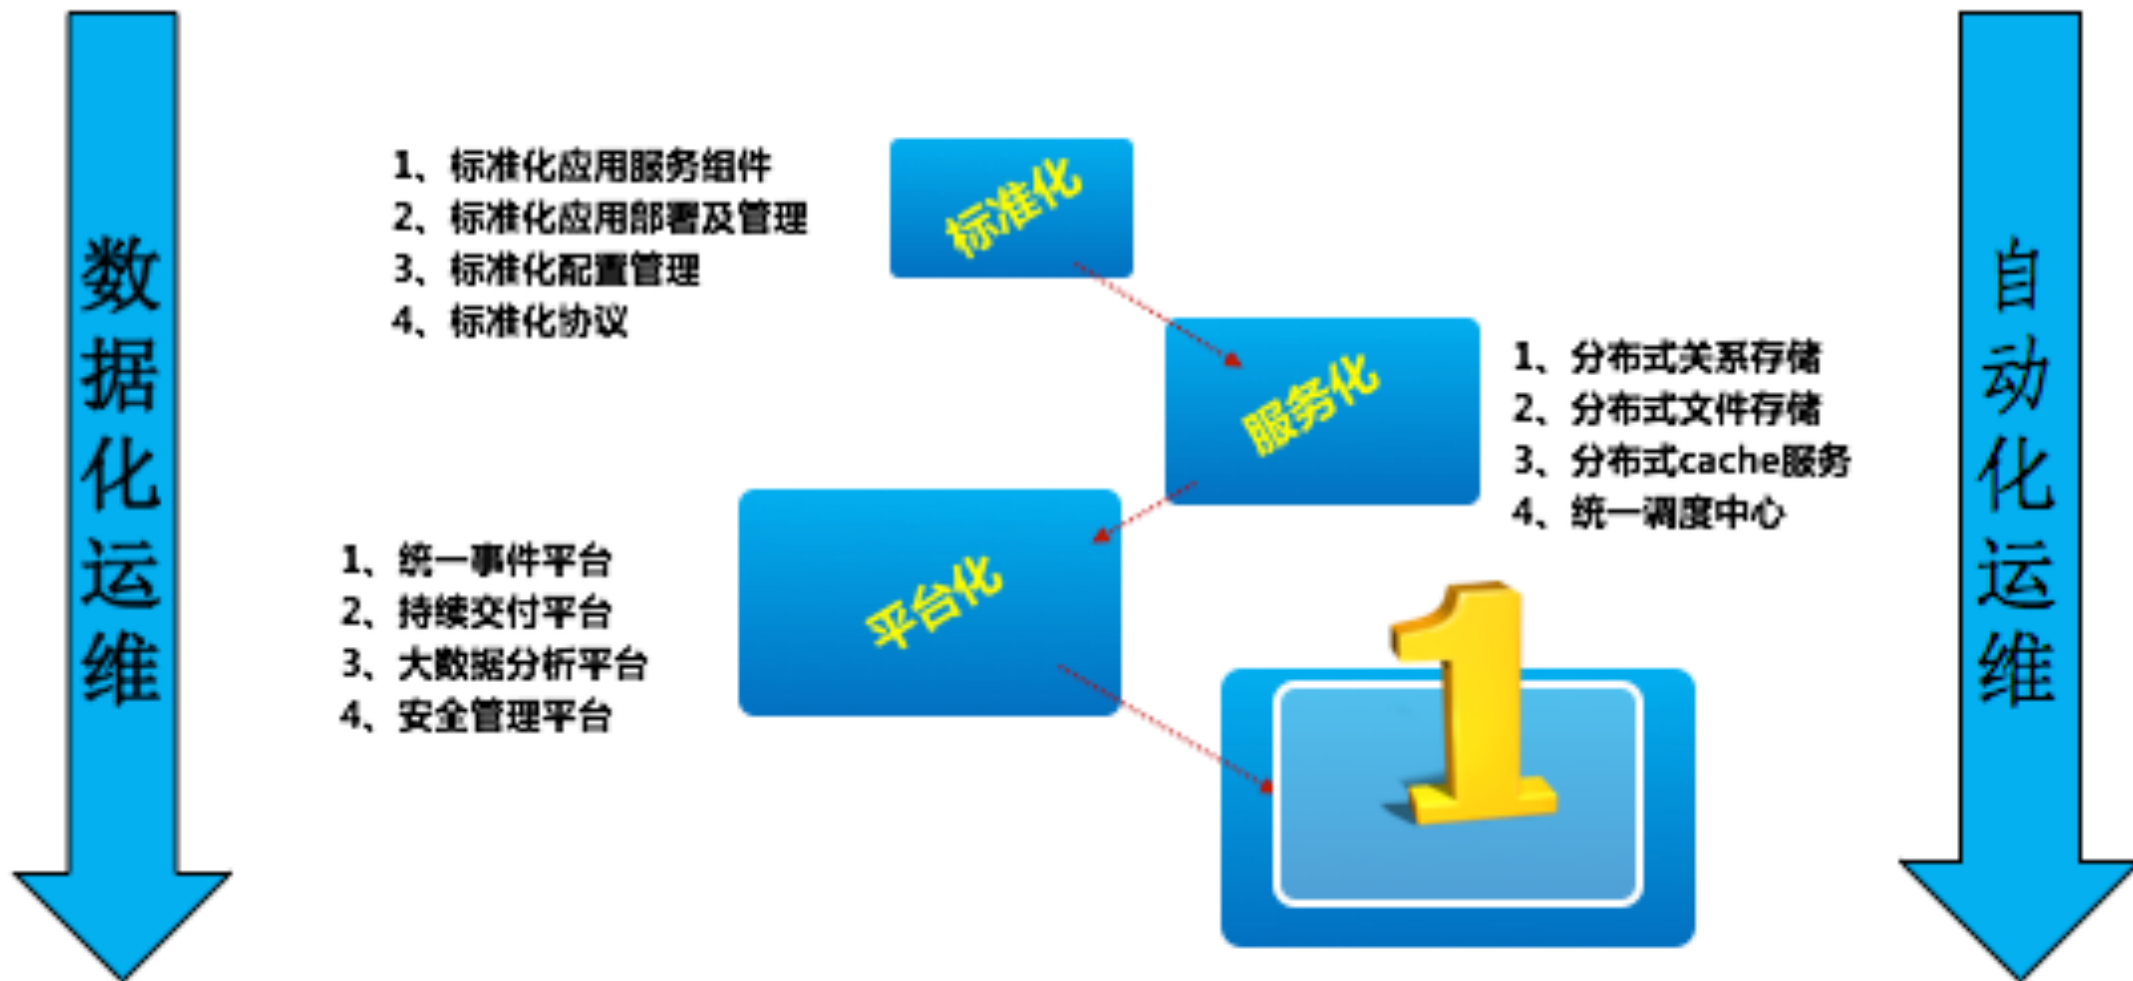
数据化运维

1、标准化应用服务组件
2、标准化应用部署及管理
3、标准化配置管理
4、标准化协议

标准化

服务化

1、分布式关系存储
2、分布式文件存储
3、分布式cache服务
4、统一调度中心

平台化

1、统一事件平台
2、持续交付平台
3、大数据分析平台
4、安全管理平台

1

自动化运维